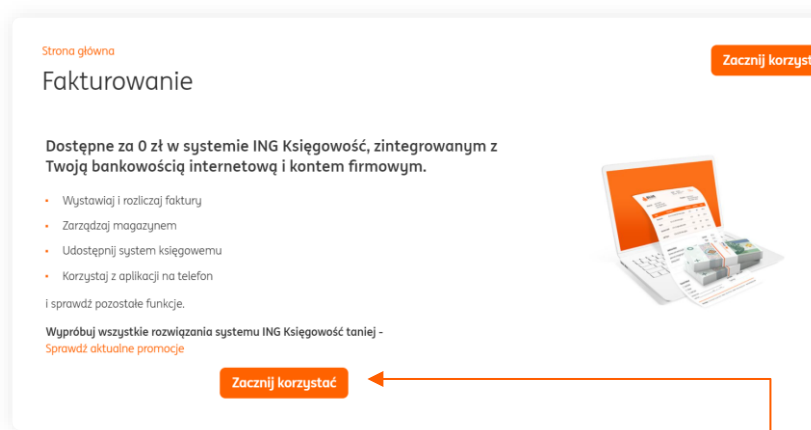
Strona główna

Fakturowanie

Zacznij korzyst

Dostępne za 0 zł w systemie ING Księgowość, zintegrowanym z Twoją bankowością internetową i kontem firmowym.

- Wystawiaj i rozliczaj faktury
- Zarządzaj magazynem
- Udostępnij system księgowemu
- Korzystaj z aplikacji na telefon

i sprawdź pozostałe funkcje.

Wypróbuj wszystkie rozwiązania systemu ING Księgowość taniej - Sprawdź aktualne promocje

Zacznij korzystać